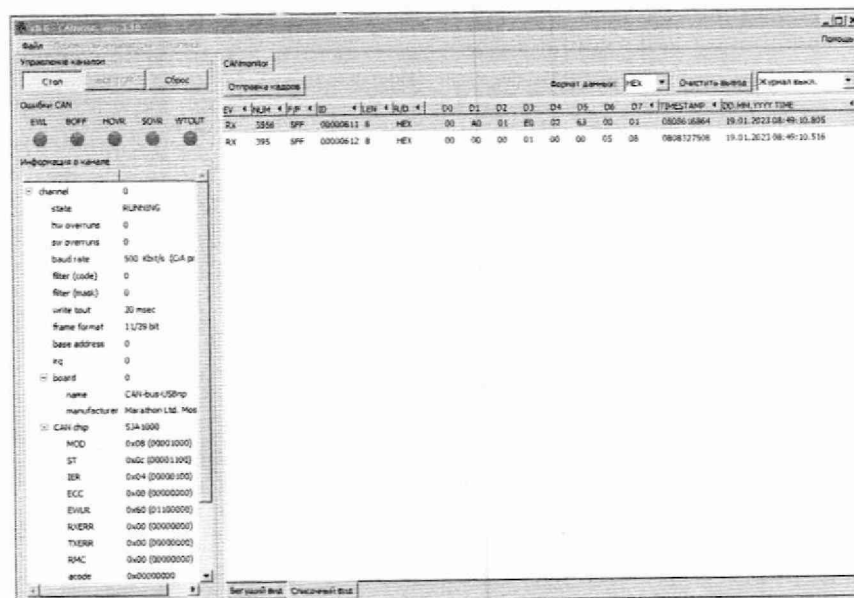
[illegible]

Файл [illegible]

Помощь

Управление каналом

Стоп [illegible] Сброс

Ошибки CAN

EWL BOFF HOVR SOVR WTOUT

Информация о канале

| | |
|---|---|
| channel | 0 |
| state | RUNNING |
| hw overruns | 0 |
| sw overruns | 0 |
| baud rate | 500 Kbit/s [CiA pr |
| filter (code) | 0 |
| filter (mask) | 0 |
| write tout | 20 msec |
| frame format | 11/29 bit |
| base address | 0 |
| irq | 0 |
| board | 0 |
| name | CAN-bus-USBnp |
| manufacturer | Marathon Ltd. Mos |
| CAN chip | SJA1000 |
| MOD | 0x08 (00001000) |
| ST | 0x0c (00001100) |
| IER | 0x04 (00000100) |
| ECC | 0x00 (00000000) |
| EWLR | 0x60 (01100000) |
| RXERR | 0x00 (00000000) |
| TXERR | 0x00 (00000000) |
| RMC | 0x00 (00000000) |
| acode | 0x00000000 |

CANmonitor

Отправка кадров

Формат данных: HEX Очистить вывод Журнал выкл.

| EV | NUM | F/F | ID | LEN | R/D | D0 | D1 | D2 | D3 | D4 | D5 | D6 | D7 | TIMESTAMP | DD.MM.YYYY TIME |
|---|---|---|---|---|---|---|---|---|---|---|---|---|---|---|---|
| Rx | 3856 | SFF | 00000611 | 8 | HEX | 00 | A0 | 01 | E0 | 02 | 63 | 00 | 01 | 0808616864 | 19.01.2023 08:49:10.805 |
| RX | 395 | SFF | 00000612 | 8 | HEX | 00 | 00 | 00 | 01 | 00 | 00 | 05 | 08 | 0808327508 | 19.01.2023 08:49:10.516 |

Бегущий вид Списочный вид